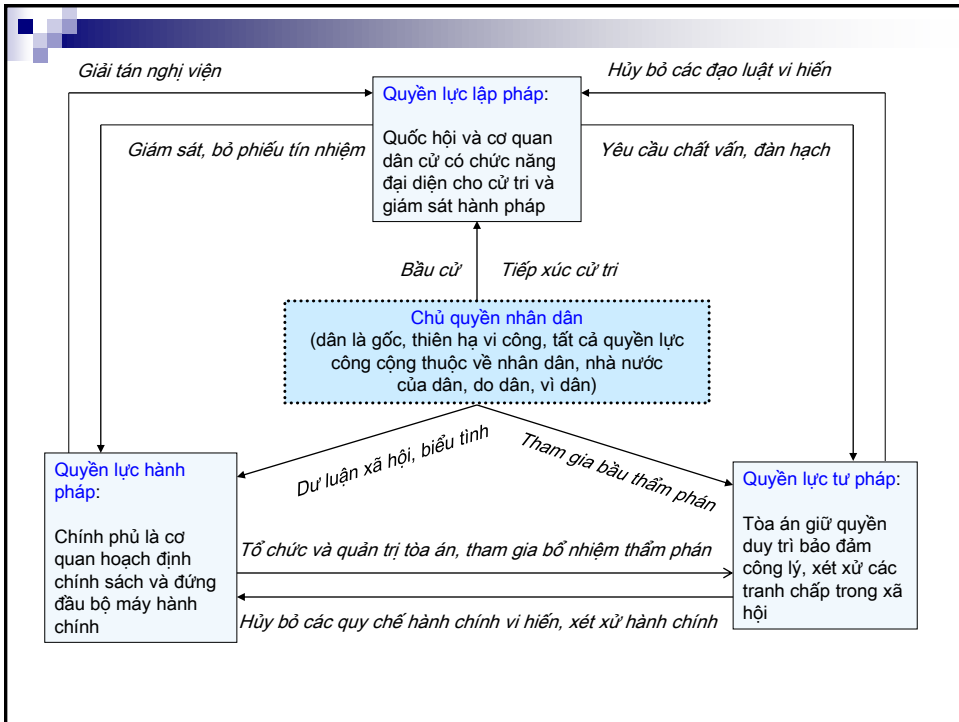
Giải tán nghị viện

Hủy bỏ các đạo luật vi hiến

Quyền lực lập pháp:

Quốc hội và cơ quan dân cử có chức năng đại diện cho cử tri và giám sát hành pháp

Giám sát, bỏ phiếu tín nhiệm

Yêu cầu chất vấn, đàn hạch

Bầu cử

Tiếp xúc cử tri

Chủ quyền nhân dân
(dân là gốc, thiên hạ vi công, tất cả quyền lực công cộng thuộc về nhân dân, nhà nước của dân, do dân, vì dân)

Dư luận xã hội, biểu tình

Tham gia bầu thẩm phán

Quyền lực hành pháp:

Chính phủ là cơ quan hoạch định chính sách và đứng đầu bộ máy hành chính

Quyền lực tư pháp:

Tòa án giữ quyền duy trì bảo đảm công lý, xét xử các tranh chấp trong xã hội

Tổ chức và quản trị tòa án, tham gia bổ nhiệm thẩm phán

Hủy bỏ các quy chế hành chính vi hiến, xét xử hành chính